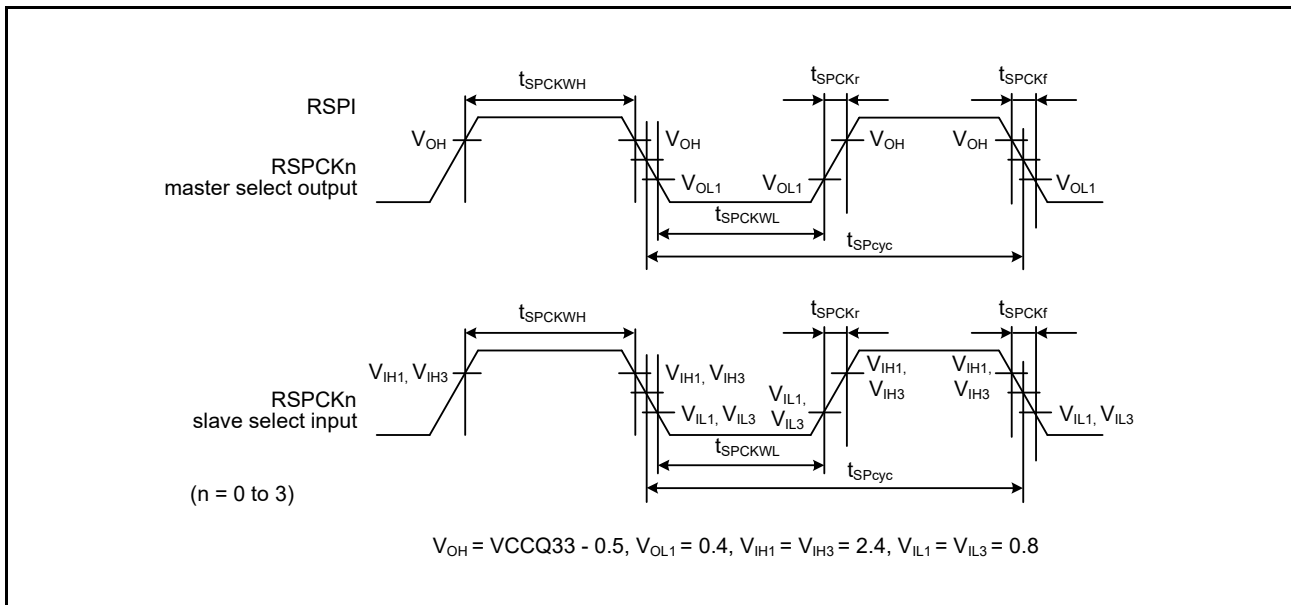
$t_{SPCKWH}$

$t_{SPCKr}$

$t_{SPCKf}$

RSPI

RSPCKn master select output

$V_{OH}$

$V_{OH}$

$V_{OL1}$

$V_{OL1}$

$V_{OH}$

$V_{OH}$

$V_{OL1}$

$t_{SPCKWL}$

$t_{SPcyc}$

$t_{SPCKWH}$

$t_{SPCKr}$

$t_{SPCKf}$

$V_{IH1}$, $V_{IH3}$

RSPCKn slave select input

$V_{IH1}$, $V_{IH3}$

$V_{IL1}$, $V_{IL3}$

$V_{IL1}$, $V_{IL3}$

$V_{IH1}$, $V_{IH3}$

$V_{IH1}$, $V_{IH3}$

$V_{IL1}$, $V_{IL3}$

$t_{SPCKWL}$

$t_{SPcyc}$

(n = 0 to 3)

$V_{OH}$ = VCCQ33 - 0.5, $V_{OL1}$ = 0.4, $V_{IH1}$ = $V_{IH3}$ = 2.4, $V_{IL1}$ = $V_{IL3}$ = 0.8